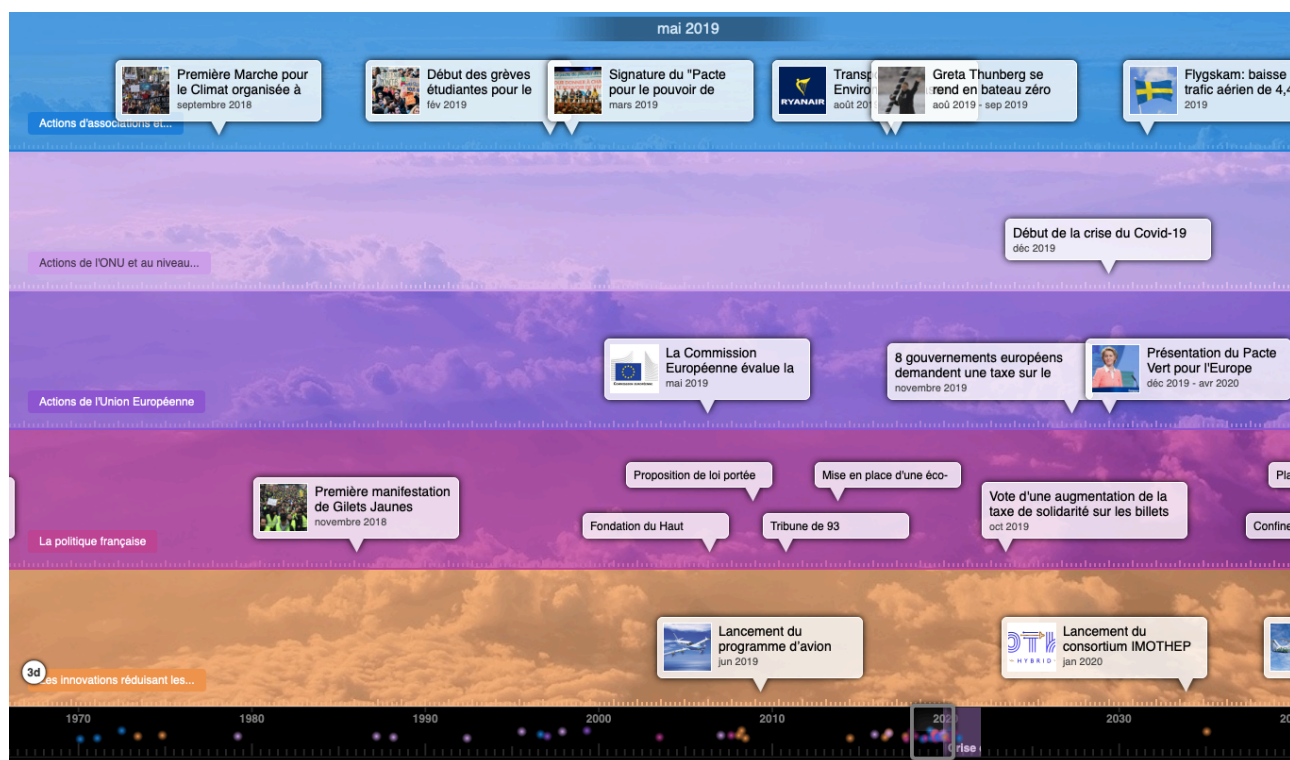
mai 2019

Première Marche pour le Climat organisée à
septembre 2018

Début des grèves étudiantes pour le
fév 2019

Signature du "Pacte pour le pouvoir de
mars 2019

RYANAIR
Transp Environ
août 201

Greta Thunberg se rend en bateau zéro
aoû 2019 - sep 2019

Flygskam: baisse trafic aérien de 4,4
2019

Actions d'associations et...

Début de la crise du Covid-19
déc 2019

Actions de l'ONU et au niveau...

La Commission Européenne évalue la
mai 2019

8 gouvernements européens demandent une taxe sur le
novembre 2019

Présentation du Pacte Vert pour l'Europe
déc 2019 - avr 2020

Actions de l'Union Européenne

Proposition de loi portée

Mise en place d'une éco-

Pla

Première manifestation de Gilets Jaunes
novembre 2018

Fondation du Haut

Tribune de 93

Vote d'une augmentation de la taxe de solidarité sur les billets
oct 2019

Confine

La politique française

Lancement du programme d'avion
jun 2019

Lancement du consortium IMOTHEP
jan 2020

3d

Les innovations réduisant les...

1970 1980 1990 2000 2010 2020 2030 20

Crise